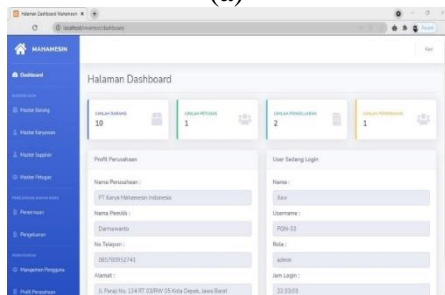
(c)

Halaman Dashboard Mahamesin ×

localhost/mahamesin/dashboard

MAHAMESIN

Dashboard

Master Barang

Master Karyawan

Master Supplier

Master Petugas

Penerimaan

Pengeluaran

Manajemen Pengguna

Profil Perusahaan

Halaman Dashboard

JUMLAH BARANG
10

JUMLAH PETUGAS
1

JUMLAH PENGELUARAN
2

JUMLAH PENERIMAAN
1

Profil Perusahaan

Nama Perusahaan :
PT Karya Mahamesin Indonesia

Nama Pemilik :
Darmawanto

No Telepon :
081789912741

Alamat :
Jl. Parapi No. 124 RT 03/RW 15 Kota Depok, Jawa Barat

User Sedang Login

Nama :
Ilan

Username :
P084-03

Role :
admin

Jam Login :
12:23:03